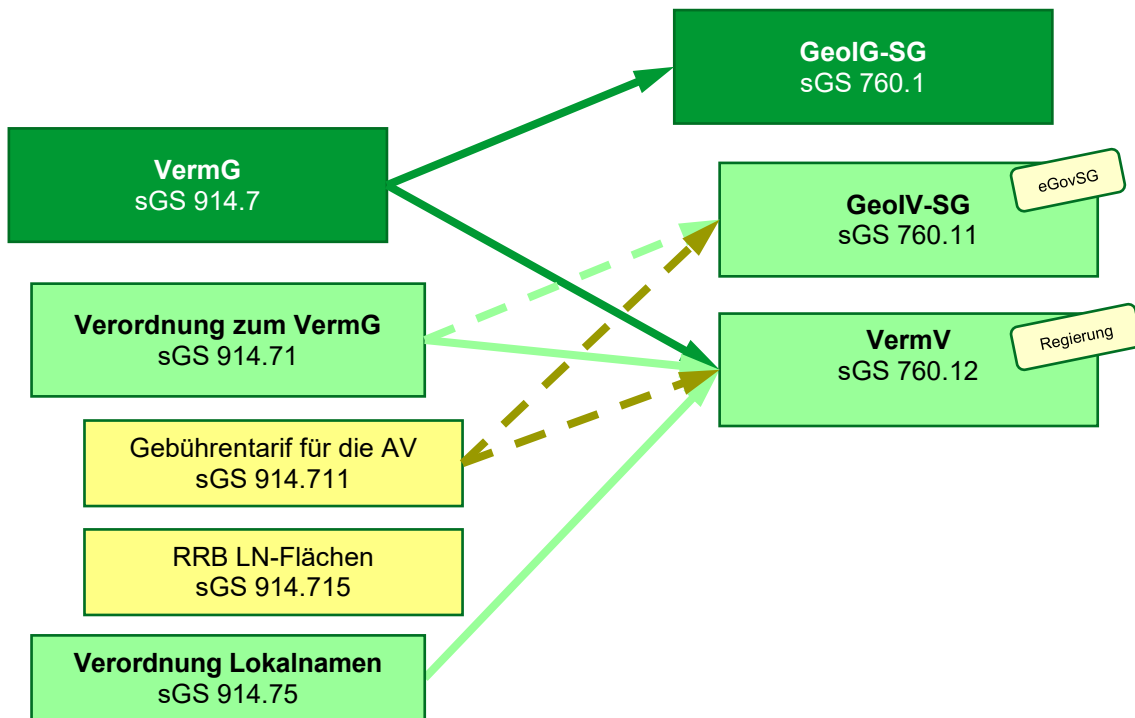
GeoIG-SG
sGS 760.1

VermG
sGS 914.7

GeoIV-SG
sGS 760.11

eGovSG

Verordnung zum VermG
sGS 914.71

VermV
sGS 760.12

Regierung

Gebührentarif für die AV
sGS 914.711

RRB LN-Flächen
sGS 914.715

Verordnung Lokalnamen
sGS 914.75